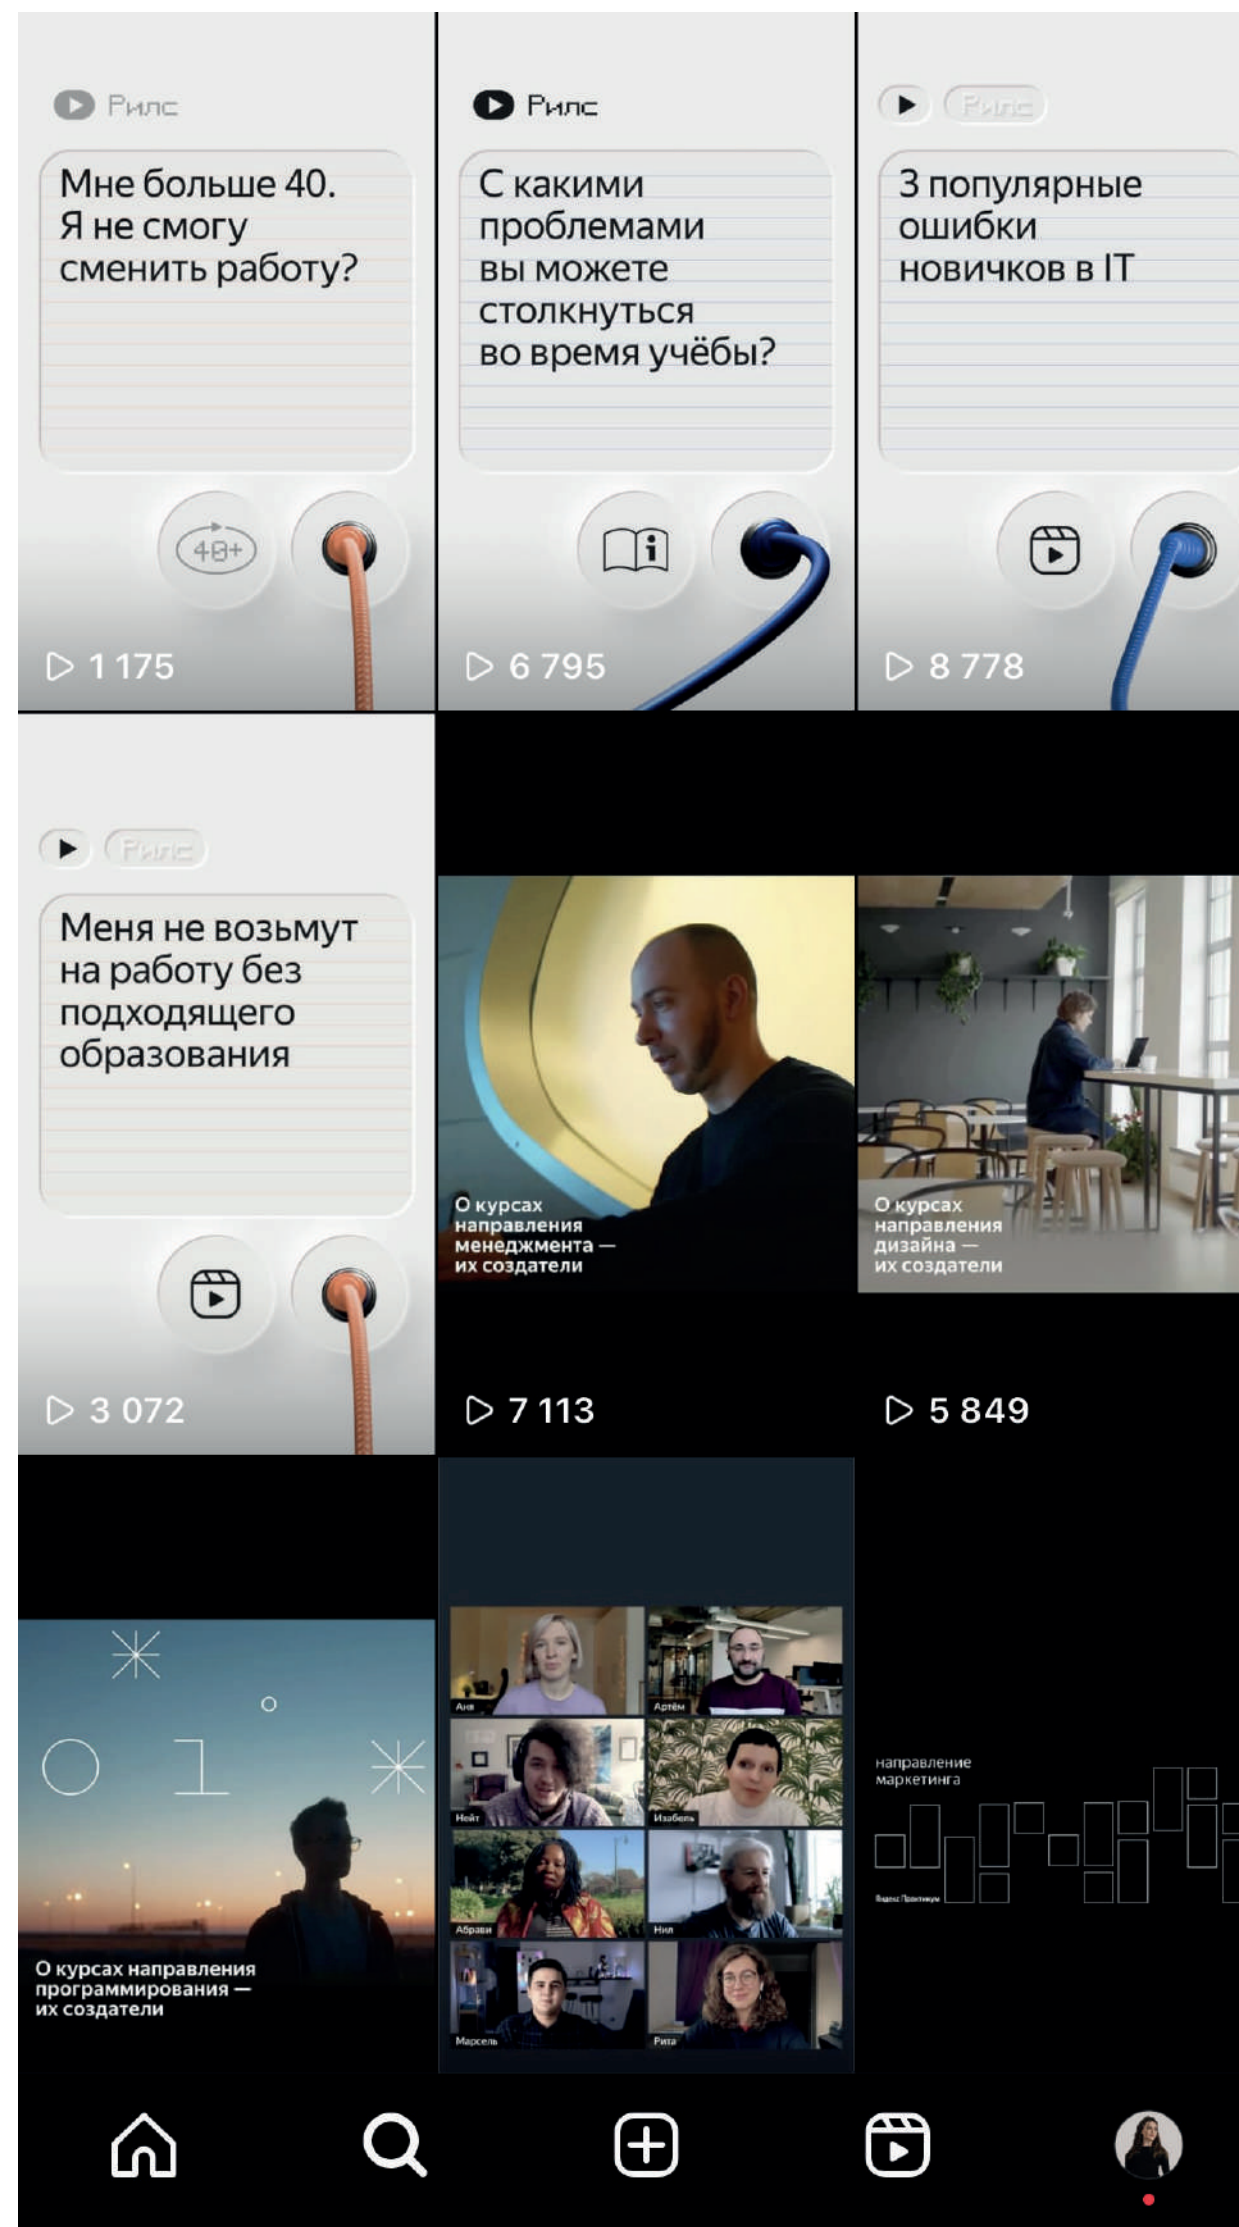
Рилс

Мне больше 40. Я не смогу сменить работу?

48+

▷ 1 175

Рилс

С какими проблемами вы можете столкнуться во время учёбы?

▷ 6 795

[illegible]

3 популярные ошибки новичков в IT

▷ 8 778

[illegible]

Меня не возьмут на работу без подходящего образования

▷ 3 072

О курсах направления менеджмента — их создатели

▷ 7 113

О курсах направления дизайна — их создатели

▷ 5 849

О курсах направления программирования — их создатели

Аня
Артём
Нейт
Изабель
Абрахи
Нил
Марсель
Рита

направление маркетинга

Яндекс Практикум